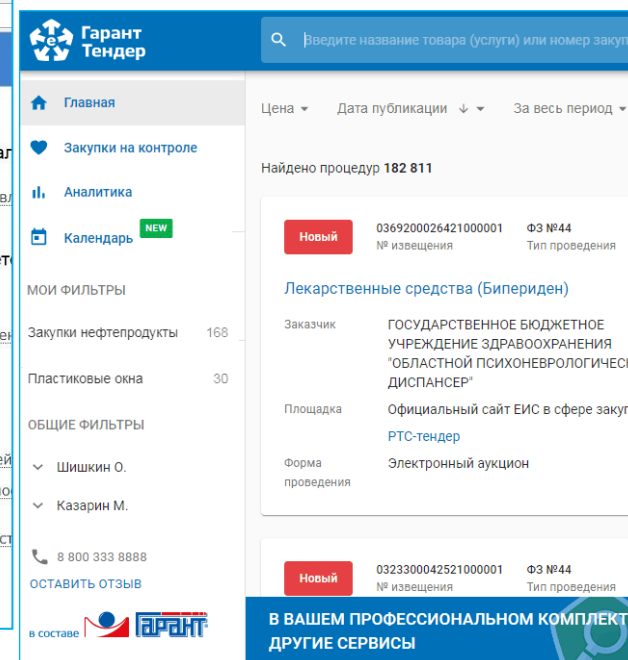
Гарант Тендер

Введите название товара (услуги) или номер закуп

Главная

Закупки на контроле

Аналитика

Календарь NEW

МОИ ФИЛЬТРЫ

Закупки нефтепродукты 168

Пластиковые окна 30

ОБЩИЕ ФИЛЬТРЫ

Шишкин О.

Казарин М.

8 800 333 8888

ОСТАВИТЬ ОТЗЫВ

в составе ГАРАНТ

Цена

Дата публикации

За весь период

Найдено процедур 182 811

Новый

0369200026421000001
№ извещения

ФЗ №44
Тип проведения

Лекарственные средства (Бипериден)

Заказчик

ГОСУДАРСТВЕННОЕ БЮДЖЕТНОЕ УЧРЕЖДЕНИЕ ЗДРАВООХРАНЕНИЯ "ОБЛАСТНОЙ ПСИХОНЕВРОЛОГИЧЕС ДИСПАНСЕР"

Площадка

Официальный сайт ЕИС в сфере закуп

РТС-тендер

Форма проведения

Электронный аукцион

Новый

0323300042521000001
№ извещения

ФЗ №44
Тип проведения

В ВАШЕМ ПРОФЕССИОНАЛЬНОМ КОМПЛЕКТ ДРУГИЕ СЕРВИСЫ